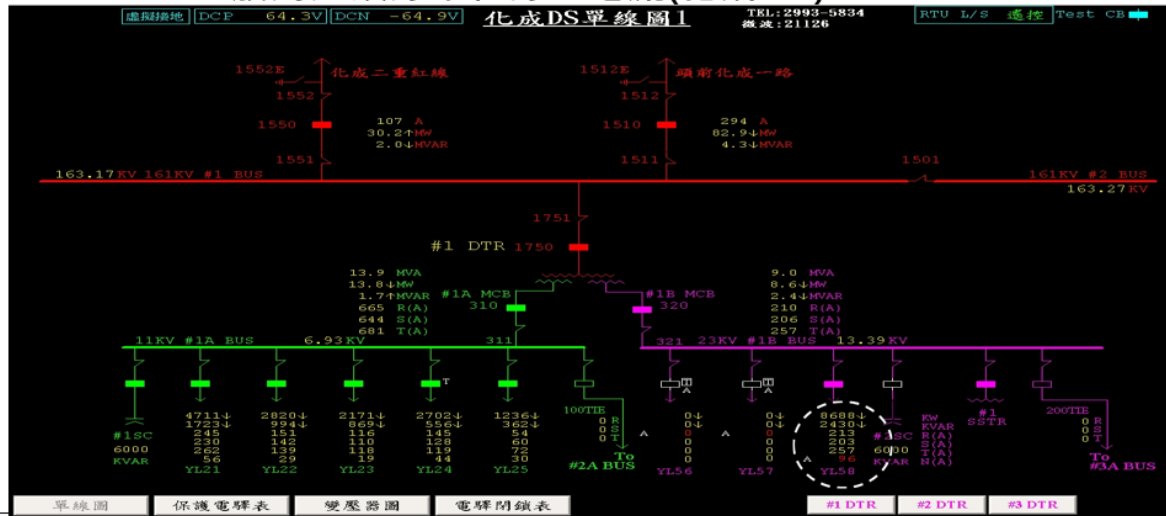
虛擬接地 DCP 64.3V DCN -64.9V
化成DS單線圖1
TEL:2993-5834
微波:21126
RTU L/S 遙控 Test CB

1552E 化成二重紅線
1552
1550
107 A
30.2↑MW
2.0↓MVAR
1551

1512E 頭前化成一路
1512
1510
294 A
82.9↓MW
4.3↓MVAR
1511

1501
163.17KV 161KV #1 BUS
161KV #2 BUS
163.27KV

1751
#1 DTR 1750

13.9 MVA
13.8↓MW
1.7↑MVAR
665 R(A)
644 S(A)
681 T(A)
#1A MCB
310

#1B MCB
320
9.0 MVA
8.6↓MW
2.4↓MVAR
210 R(A)
206 S(A)
257 T(A)

11KV #1A BUS 6.93KV 311
321 23KV #1B BUS 13.39KV

#1SC
6000
KVAR

| 4711↓ | 2820↓ | 2171↓ | 2702↓ | 1236↓ |
|---|---|---|---|---|
| 1723↓ | 994↓ | 869↓ | 556↓ | 362↓ |
| 245 | 151 | 116 | 145 | 54 |
| 230 | 142 | 110 | 128 | 60 |
| 262 | 139 | 118 | 119 | 72 |
| 56 | 29 | 19 | 44 | 30 |
| YL21 | YL22 | YL23 | YL24 | YL25 |

100TIE
0 R
0 S
0 T
To
#2A BUS

A
0↓
0
0
0
0
YL56

A
0↓
0
0
0
0
YL57

8688↓
2430↓
213
203
257
96
YL58

#2SC
6000
KVAR
KW
KVAR
R(A)
S(A)
T(A)
N(A)

#1
SSTR

200TIE
0 R
0 S
0 T
To
#3A BUS

單線圖 保護電驛表 變壓器圖 電驛閉鎖表 #1 DTR #2 DTR #3 DTR